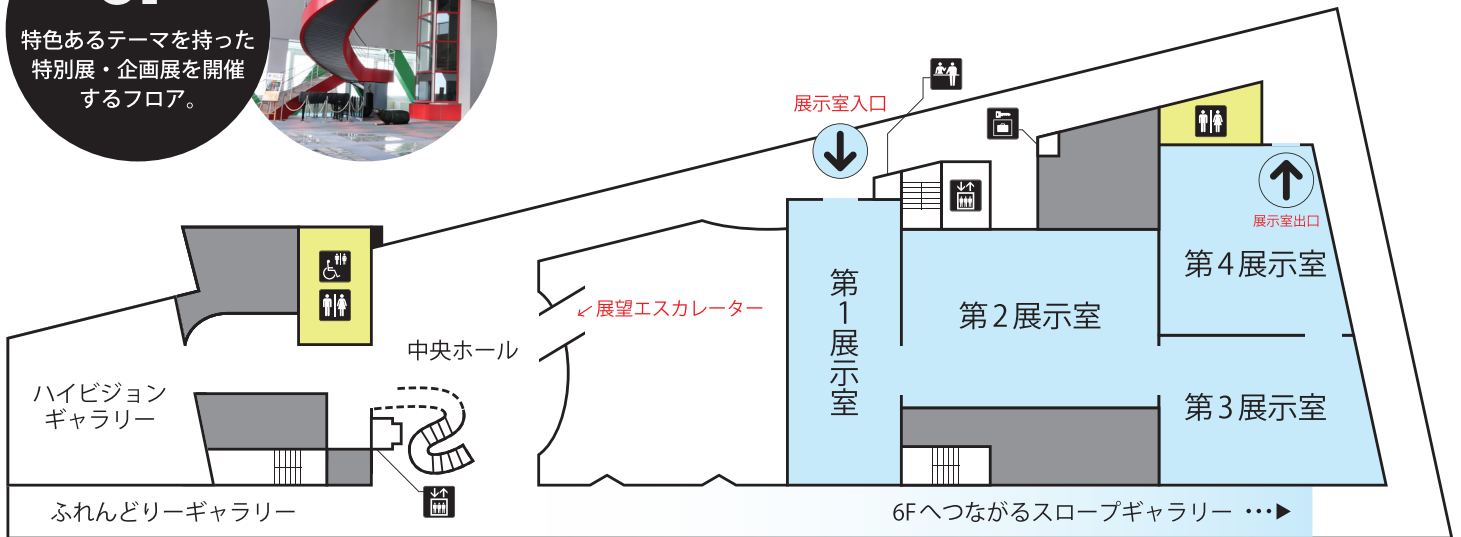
特色あるテーマを持った特別展・企画展を開催するフロア。

展示室入口

展示室出口

第4展示室

第1展示室

第2展示室

第3展示室

展望エスカレーター

中央ホール

ハイビジョンギャラリー

ふれんどりーギャラリー

6Fへつながるスロープギャラリー ･･･▶